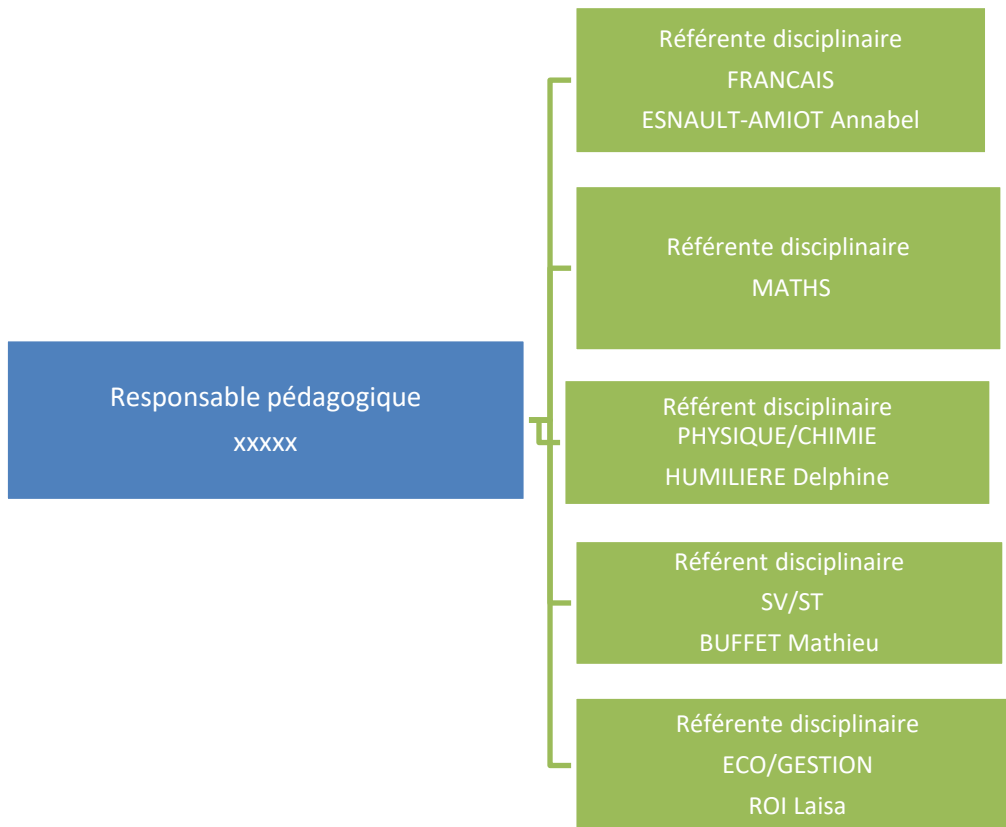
Responsable pédagogique
xxxxx

Référente disciplinaire
FRANCAIS
ESNAULT-AMIOT Annabel

Référente disciplinaire
MATHS

Référent disciplinaire
PHYSIQUE/CHIMIE
HUMILIERE Delphine

Référent disciplinaire
SV/ST
BUFFET Mathieu

Référente disciplinaire
ECO/GESTION
ROI Laisa